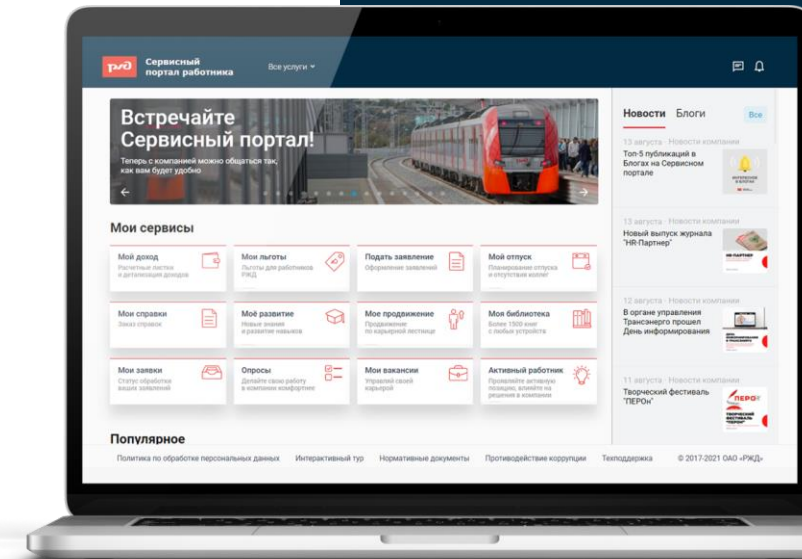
РЖД Сервисный портал работника

Все услуги

Встречайте Сервисный портал!

Теперь с компанией можно общаться так, как вам будет удобно

Мои сервисы

Мой доход
Расчетные листки и детализация доходов

Мои льготы
Льготы для работников РЖД

Подать заявление
Оформление заявлений

Мой отпуск
Планирование отпуска и отсутствия коллег

Мои справки
Заказ справок

Моё развитие
Новые знания и развитие навыков

Мое продвижение
Продвижение по карьерной лестнице

Моя библиотека
Более 1500 книг с любых устройств

Мои заявки
Статус обработки ваших заявлений

Опросы
Делайте свою работу в компании комфортнее

Мои вакансии
Управляй своей карьерой

Активный работник
Проявляйте активную позицию, влияйте на решения в компании

Популярное

Новости Блоги Все

13 августа · Новости компании
Топ-5 публикаций в Блогах на Сервисном портале

13 августа · Новости компании
Новый выпуск журнала "HR-Партнер"

12 августа · Новости компании
В органе управления Трансэнерго прошел День информирования

11 августа · Новости компании
Творческий фестиваль "ПЕРОн"

ПЕРОН
ТВОРЧЕСКИЙ ФЕСТИВАЛЬ «ПЕРОН»

Политика по обработке персональных данных Интерактивный тур Нормативные документы Противодействие коррупции Техподдержка © 2017-2021 ОАО «РЖД»